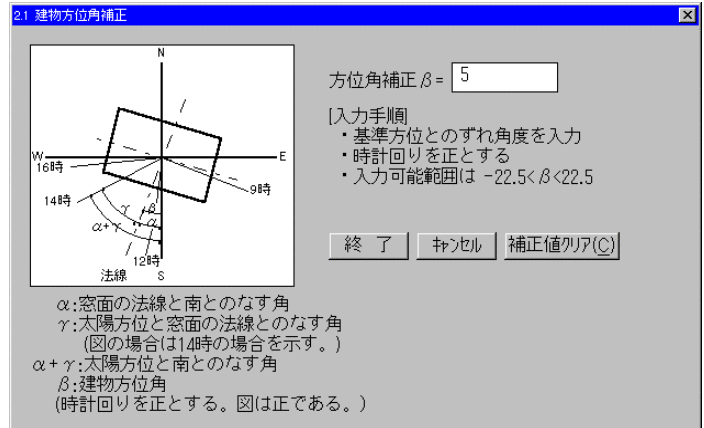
2.1 建物方位角補正

N
W
E
S
16時
9時
14時
12時
法線
$\gamma$
$\beta$
$\alpha$
$\alpha+\gamma$

方位角補正 $\beta$ = 5

[入力手順]
・基準方位とのずれ角度を入力
・時計回りを正とする
・入力可能範囲は $-22.5<\beta<22.5$

終　了
ｷｬﾝｾﾙ
補正値ｸﾘｱ(C)

$\alpha$:窓面の法線と南とのなす角
$\gamma$:太陽方位と窓面の法線とのなす角
(図の場合は14時の場合を示す。)
$\alpha+\gamma$:太陽方位と南とのなす角
$\beta$:建物方位角
(時計回りを正とする。図は正である。)